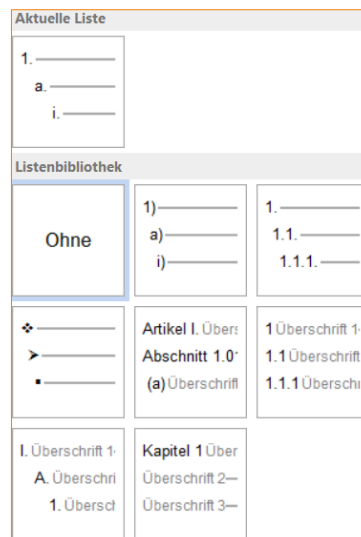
Aktuelle Liste

1.
a.
i.

Listenbibliothek

Ohne

1)
a)
i)

1.
1.1.
1.1.1.

❖
➤
▪

Artikel I. Übers
Abschnitt 1.0
(a) Überschrift

1 Überschrift 1
1.1 Überschrift
1.1.1 Überschr

I. Überschrift 1
A. Überschri
1. Übersch

Kapitel 1 Über
Überschrift 2
Überschrift 3